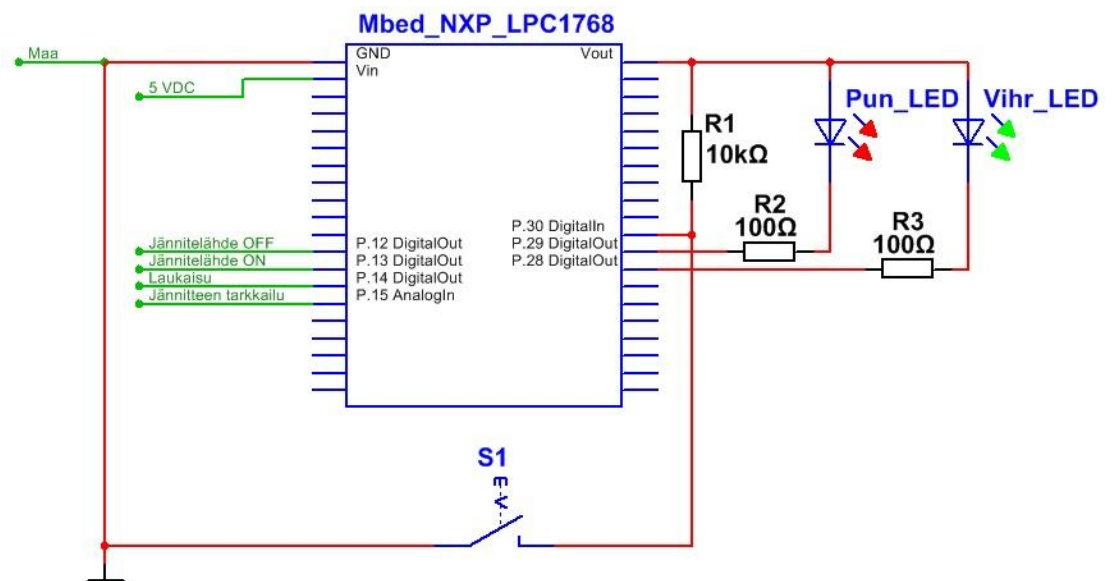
Mbed_NXP_LPC1768

Maa
5 VDC
GND
Vin
Vout

R1
10kΩ

Pun_LED
Vihr_LED

Jännitelähde OFF
Jännitelähde ON
Laukaisu
Jännitteen tarkkailu
P.12 DigitalOut
P.13 DigitalOut
P.14 DigitalOut
P.15 AnalogIn

P.30 DigitalIn
P.29 DigitalOut
P.28 DigitalOut

R2
100Ω
R3
100Ω

S1
E-\